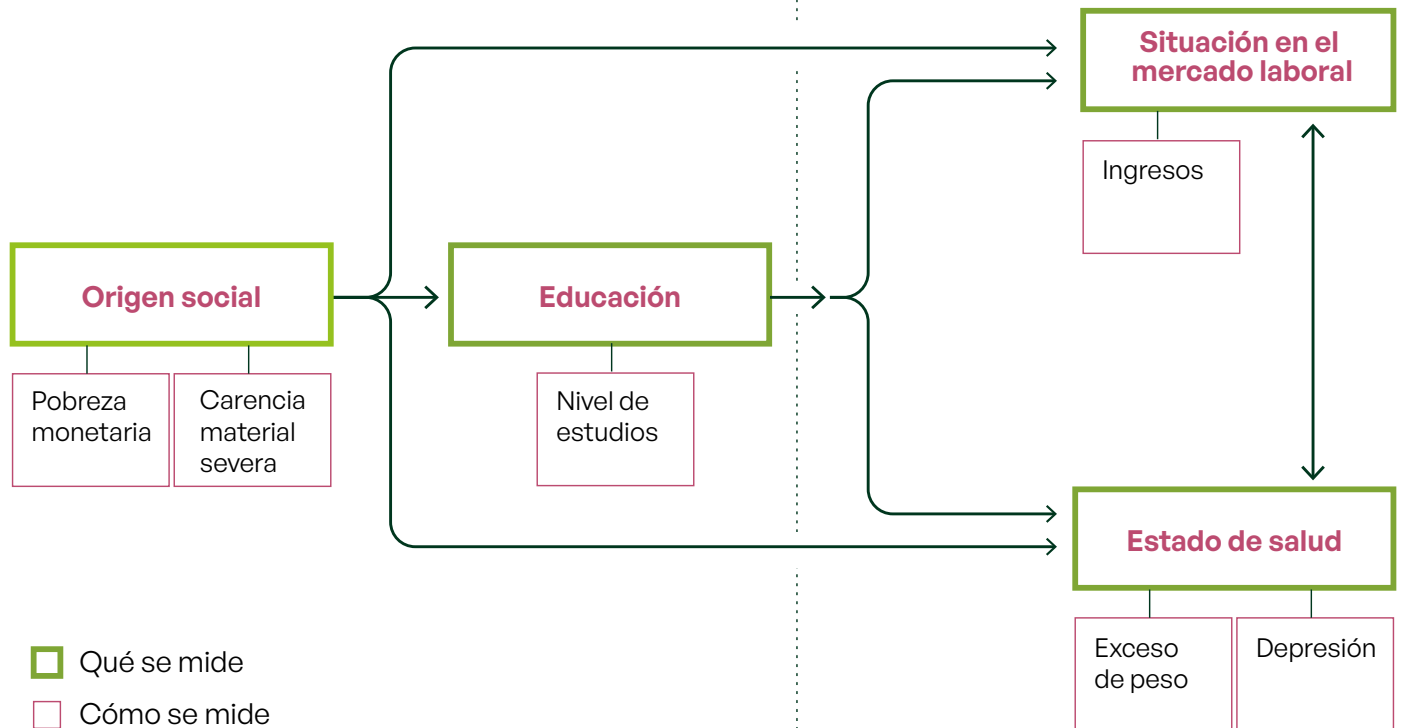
Situación en el mercado laboral

Ingresos

Origen social

Educación

Pobreza monetaria

Carencia material severa

Nivel de estudios

Estado de salud

Exceso de peso

Depresión

Qué se mide

Cómo se mide